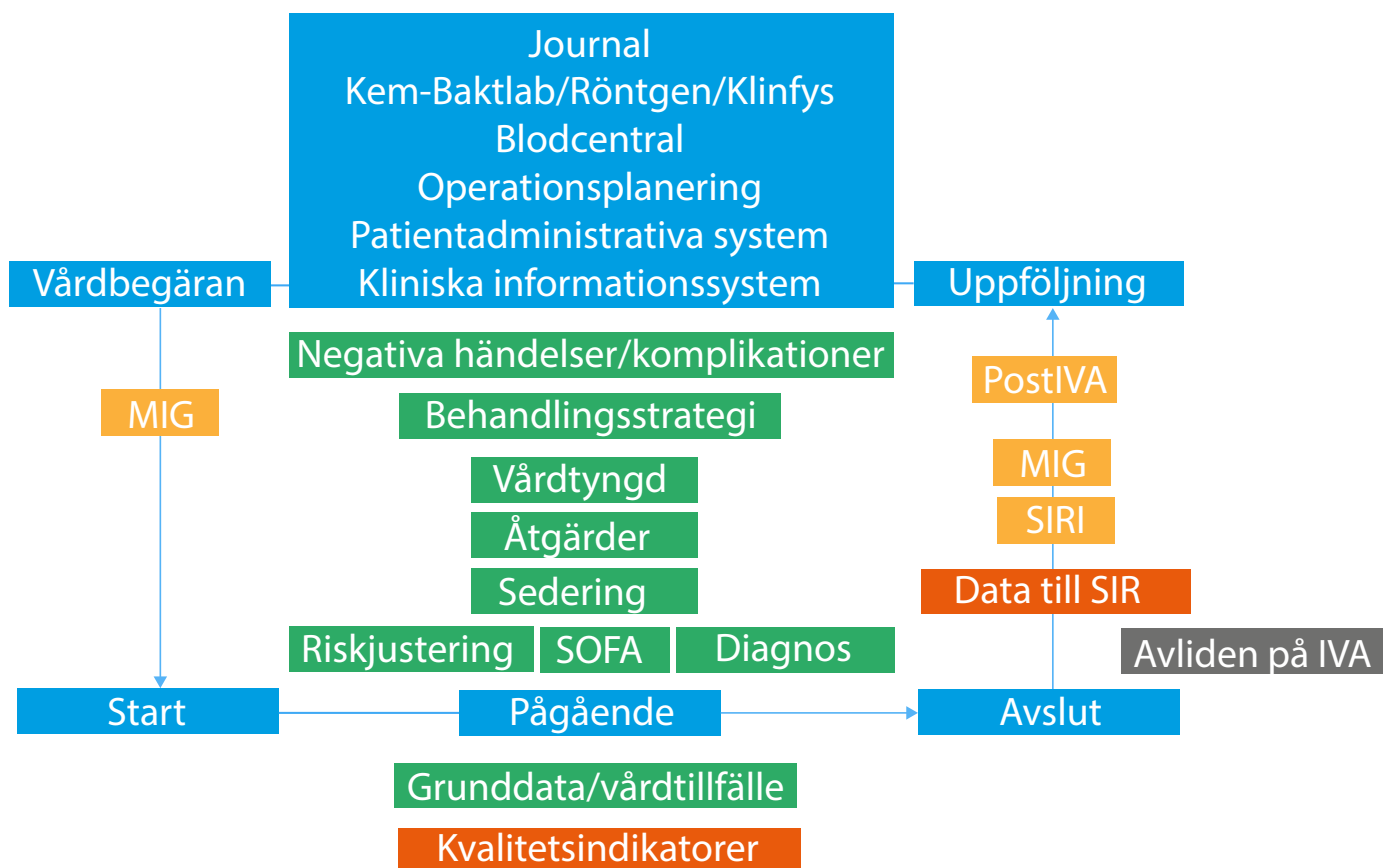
Journal
Kem-Baktlab/Röntgen/Klinfys
Blodcentral
Operationsplanering
Patientadministrativa system
Kliniska informationssystem

Vårdbegäran

Uppföljning

Negativa händelser/komplikationer

Behandlingsstrategi

Vårdtyngd

Åtgärder

Sedering

Riskjustering

SOFA

Diagnos

MIG

PostIVA

MIG

SIRI

Data till SIR

Avliden på IVA

Start

Pågående

Avslut

Grunddata/vårdtillfälle

Kvalitetsindikatorer